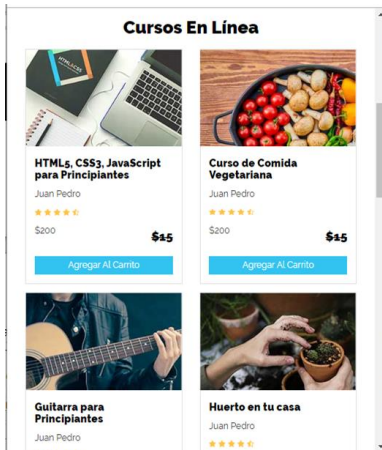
Cursos En Línea

HTML5, CSS3, JavaScript para Principiantes

Juan Pedro

$200

$15

Agregar Al Carrito

Curso de Comida Vegetariana

Juan Pedro

$200

$15

Agregar Al Carrito

Guitarra para Principiantes

Juan Pedro

Huerto en tu casa

Juan Pedro